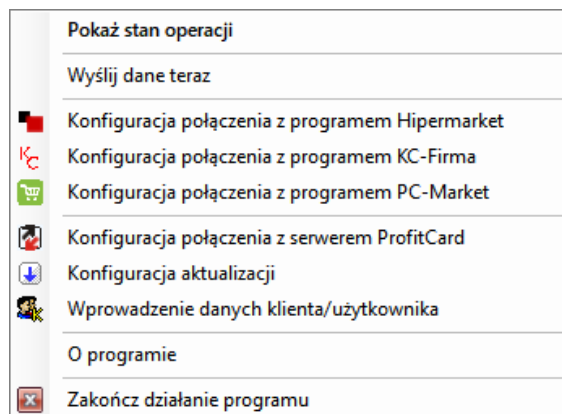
Pokaż stan operacji

Wyślij dane teraz

Konfiguracja połączenia z programem Hipermarket

Konfiguracja połączenia z programem KC-Firma

Konfiguracja połączenia z programem PC-Market

Konfiguracja połączenia z serwerem ProfitCard

Konfiguracja aktualizacji

Wprowadzenie danych klienta/użytkownika

O programie

Zakończ działanie programu